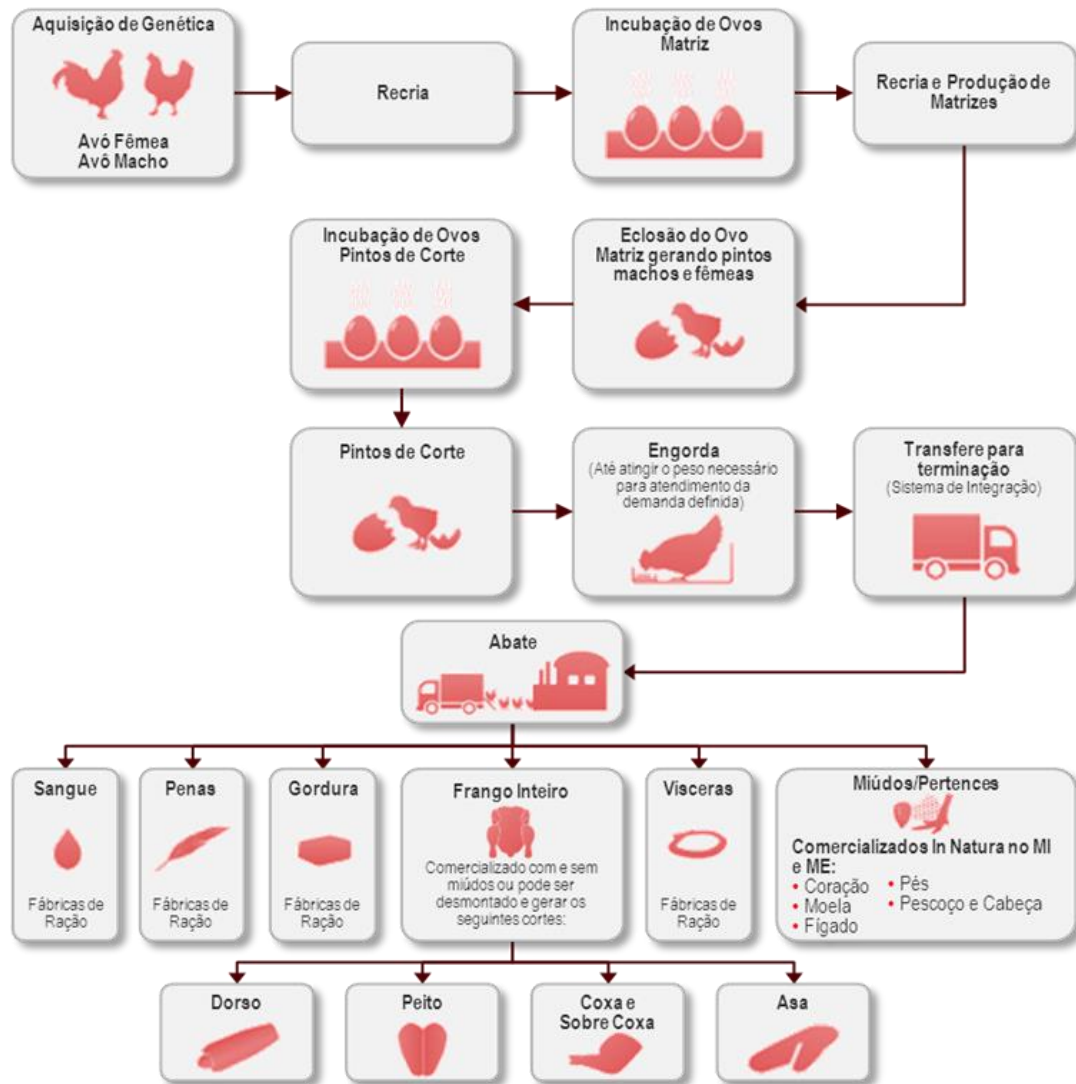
Aquisição de Genética

Avó Fêmea
Avó Macho

Recria

Incubação de Ovos Matriz

Recria e Produção de Matrizes

Eclosão do Ovo Matriz gerando pintos machos e fêmeas

Incubação de Ovos Pintos de Corte

Pintos de Corte

Engorda
(Até atingir o peso necessário para atendimento da demanda definida)

Transfere para terminação
(Sistema de Integração)

Abate

Sangue

Fábricas de Ração

Penas

Fábricas de Ração

Gordura

Fábricas de Ração

Frango Inteiro

Comercializado com e sem miúdos ou pode ser desmontado e gerar os seguintes cortes:

Visceras

Fábricas de Ração

Miúdos/Pertences

Comercializados In Natura no MI e ME:
• Coração
• Moela
• Fígado
• Pés
• Pescoço e Cabeça

Dorso

Peito

Coxa e Sobre Coxa

Asa